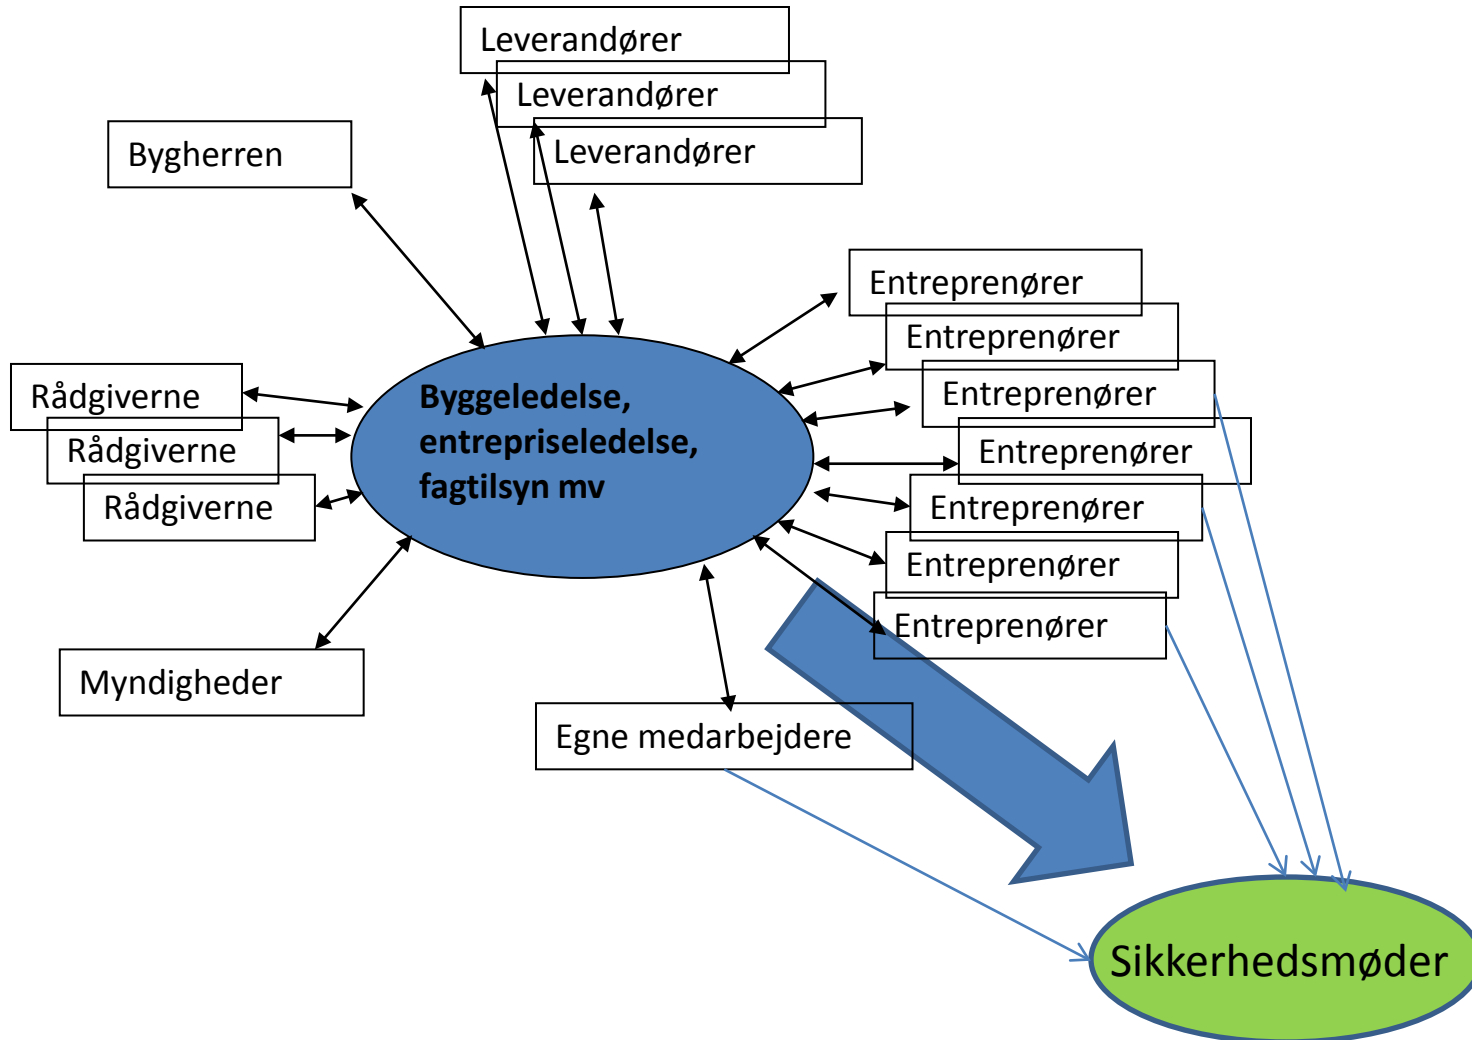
Leverandører

Leverandører

Leverandører

Bygherren

Entreprenører

Entreprenører

Entreprenører

Entreprenører

Entreprenører

Entreprenører

Entreprenører

Rådgiverne

Rådgiverne

Rådgiverne

Byggeledelse, entrepriseledelse, fagtilsyn mv

Myndigheder

Egne medarbejdere

Sikkerhedsmøder